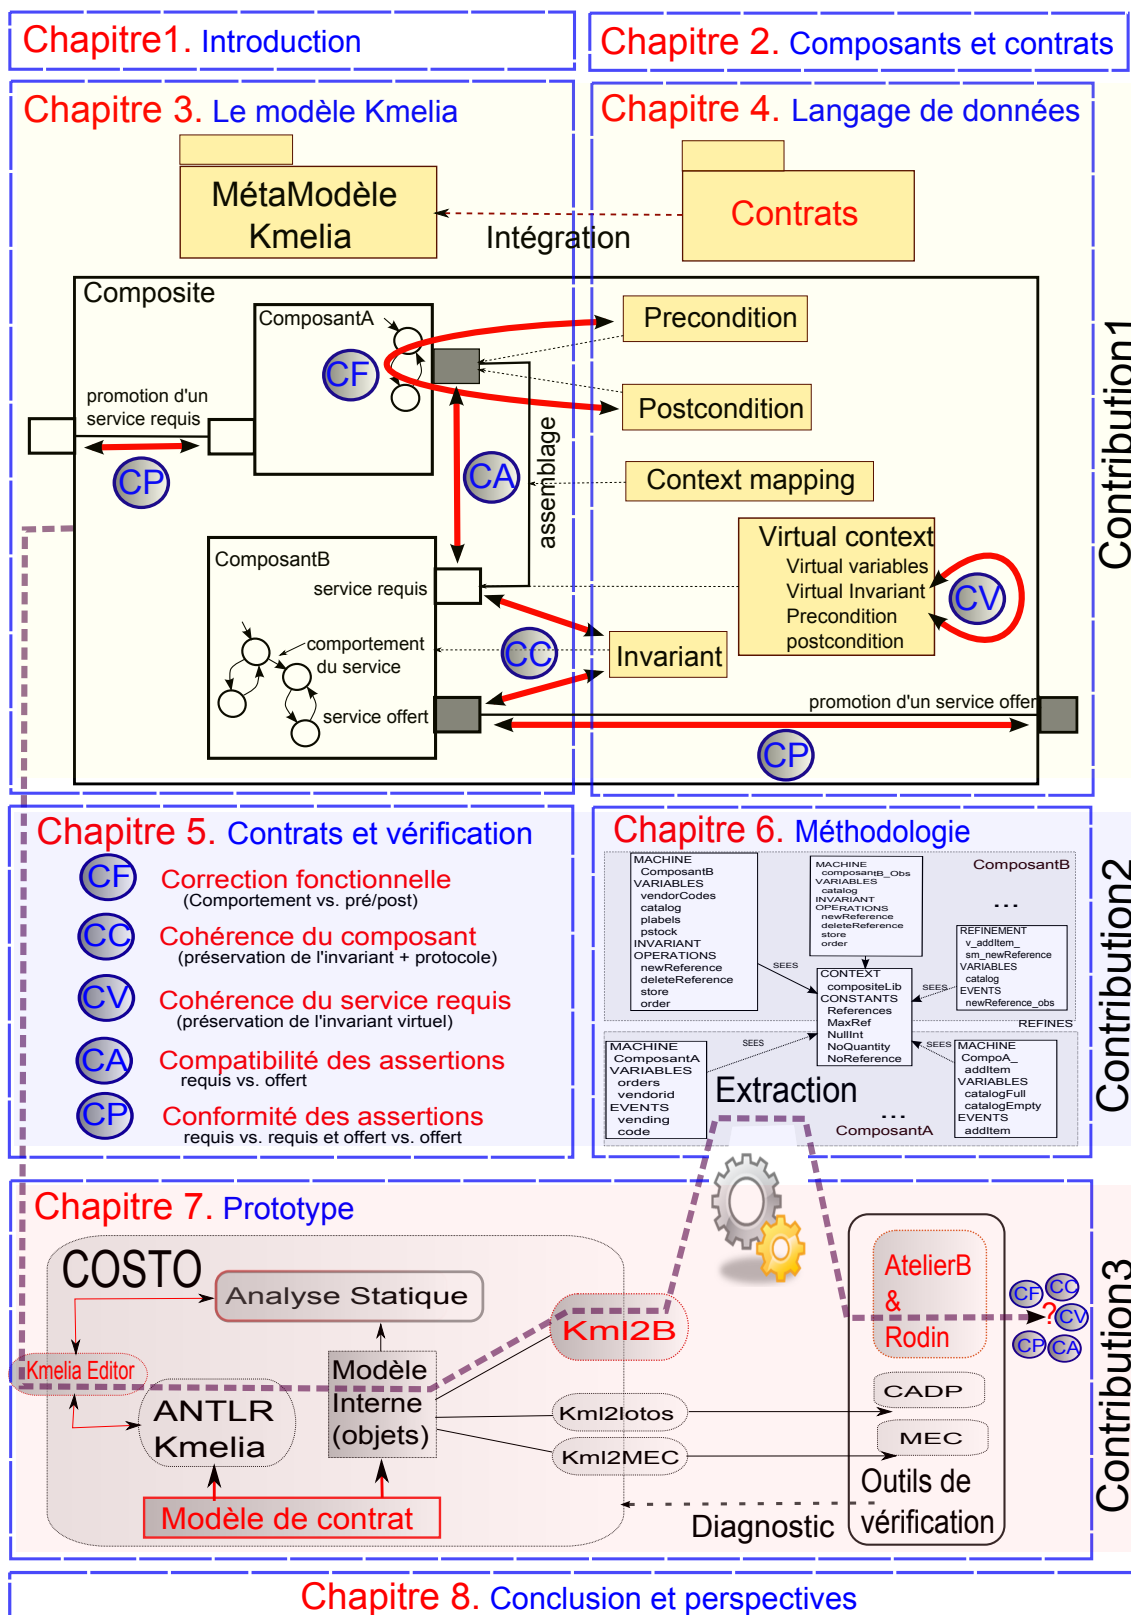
Chapitre1. Introduction

Chapitre 2. Composants et contrats

Chapitre 3. Le modèle Kmelia

Chapitre 4. Langage de données

MétaModèle Kmelia

Contrats

Intégration

Composite

ComposantA

CF

Precondition

Postcondition

promotion d'un service requis

CP

CA

assemblage

Context mapping

Virtual context
Virtual variables
Virtual Invariant
Precondition
postcondition

CV

ComposantB

service requis

comportement du service

CC

Invariant

service offert

promotion d'un service offert

CP

Contribution1

Chapitre 5. Contrats et vérification

CF Correction fonctionnelle
(Comportement vs. pré/post)

CC Cohérence du composant
(préservation de l'invariant + protocole)

CV Cohérence du service requis
(préservation de l'invariant virtuel)

CA Compatibilité des assertions
requis vs. offert

CP Conformité des assertions
requis vs. requis et offert vs. offert

Chapitre 6. Méthodologie

MACHINE
ComposantB
VARIABLES
vendorCodes
catalog
plabels
pstock
INVARIANT
OPERATIONS
newReference
deleteReference
store
order

MACHINE
composantB_Obs
VARIABLES
catalog
INVARIANT
OPERATIONS
newReference
deleteReference
store
order

ComposantB

...

REFINEMENT
v_addItem_
sm_newReference
VARIABLES
catalog
EVENTS
newReference_obs

SEES

CONTEXT
compositeLib
CONSTANTS
References
MaxRef
NullInt
NoQuantity
NoReference

SEES

REFINES

MACHINE
ComposantA
VARIABLES
orders
vendorid
EVENTS
vending
code

SEES

SEES

MACHINE
CompoA_
addItem
VARIABLES
catalogFull
catalogEmpty
EVENTS
addItem

Extraction

...

ComposantA

Contribution2

Chapitre 7. Prototype

COSTO

Analyse Statique

Kmelia Editor

ANTLR Kmelia

Modèle Interne (objets)

Kml2B

AtelierB & Rodin

CADP

MEC

Kml2lotos

Kml2MEC

Outils de vérification

Modèle de contrat

Diagnostic

CF CC ? CV CP CA

Contribution3

Chapitre 8. Conclusion et perspectives